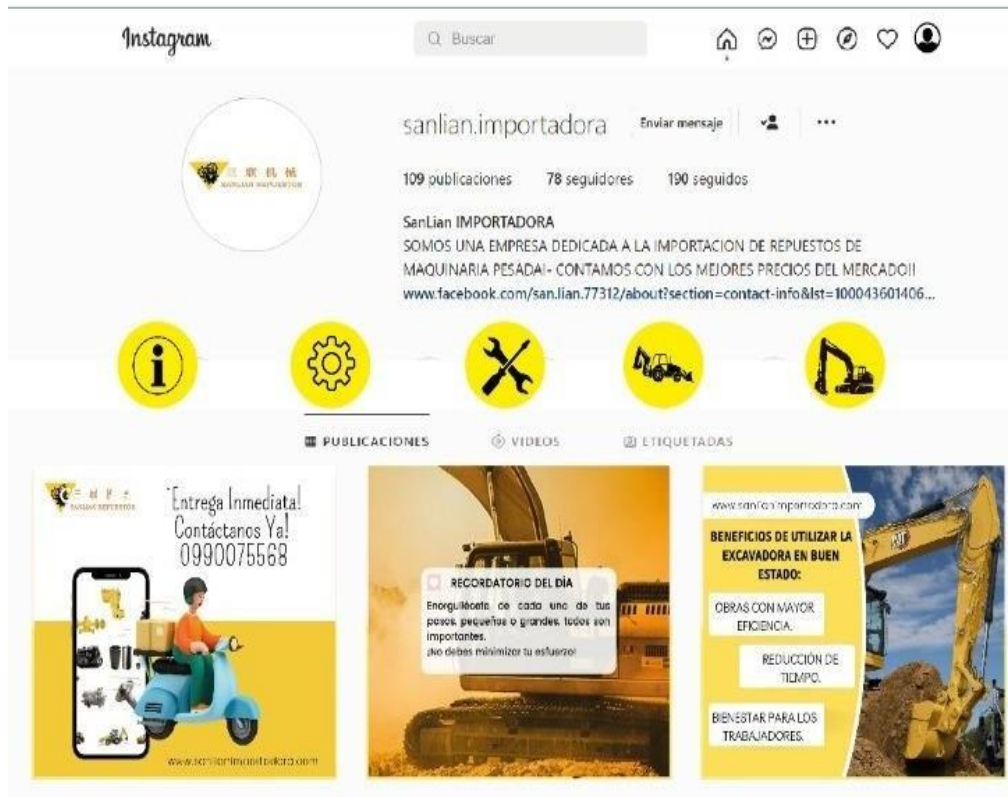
Instagram

Buscar

sanlian.importadora Enviar mensaje ...

109 publicaciones 78 seguidores 190 seguidos

SanLian IMPORTADORA
SOMOS UNA EMPRESA DEDICADA A LA IMPORTACION DE REPUESTOS DE MAQUINARIA PESADA!- CONTAMOS CON LOS MEJORES PRECIOS DEL MERCADO!!
www.facebook.com/san.lian.77312/about?section=contact-info&lst=100043601406...

PUBLICACIONES VIDEOS ETIQUETADAS

SANLIAN REPUESTOS
¡Entrega Inmediata! Contáctanos Ya! 0990075568

www.sanlianimportadora.com

RECORDATORIO DEL DÍA
Enorgullécete de cada uno de tus pasos, pequeños o grandes, todos son importantes.
¡No debes minimizar tu esfuerzo!

www.sanlianimportadora.com

BENEFICIOS DE UTILIZAR LA EXCAVADORA EN BUEN ESTADO:

OBRAS CON MAYOR EFICIENCIA.

REDUCCIÓN DE TIEMPO.

BIENESTAR PARA LOS TRABAJADORES.

CAT